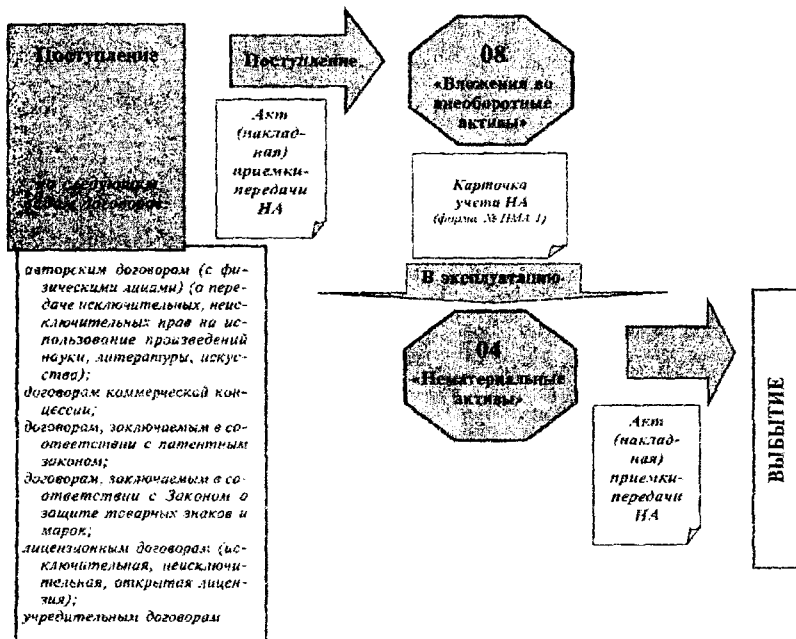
Поступление

По следующим видам договоров:

авторским договором (с физическими лицами) (о передаче исключительных, неисключительных прав на использование произведений науки, литературы, искусства);
договорам коммерческой концессии;
договорам, заключаемым в соответствии с патентным законом;
договорам, заключаемым в соответствии с Законом о защите товарных знаков и марок;
лицензионным договорам (исключительная, неисключительная, открытая лицензия);
учредительным договорам

Поступление

Акт (накладная) приемки-передачи НА

08
«Вложения во внеоборотные активы»

Карточка учета НА (форма № НМА-1)

В эксплуатацию

04
«Нематериальные активы»

Акт (накладная) приемки-передачи НА

ВЫБЫТИЕ